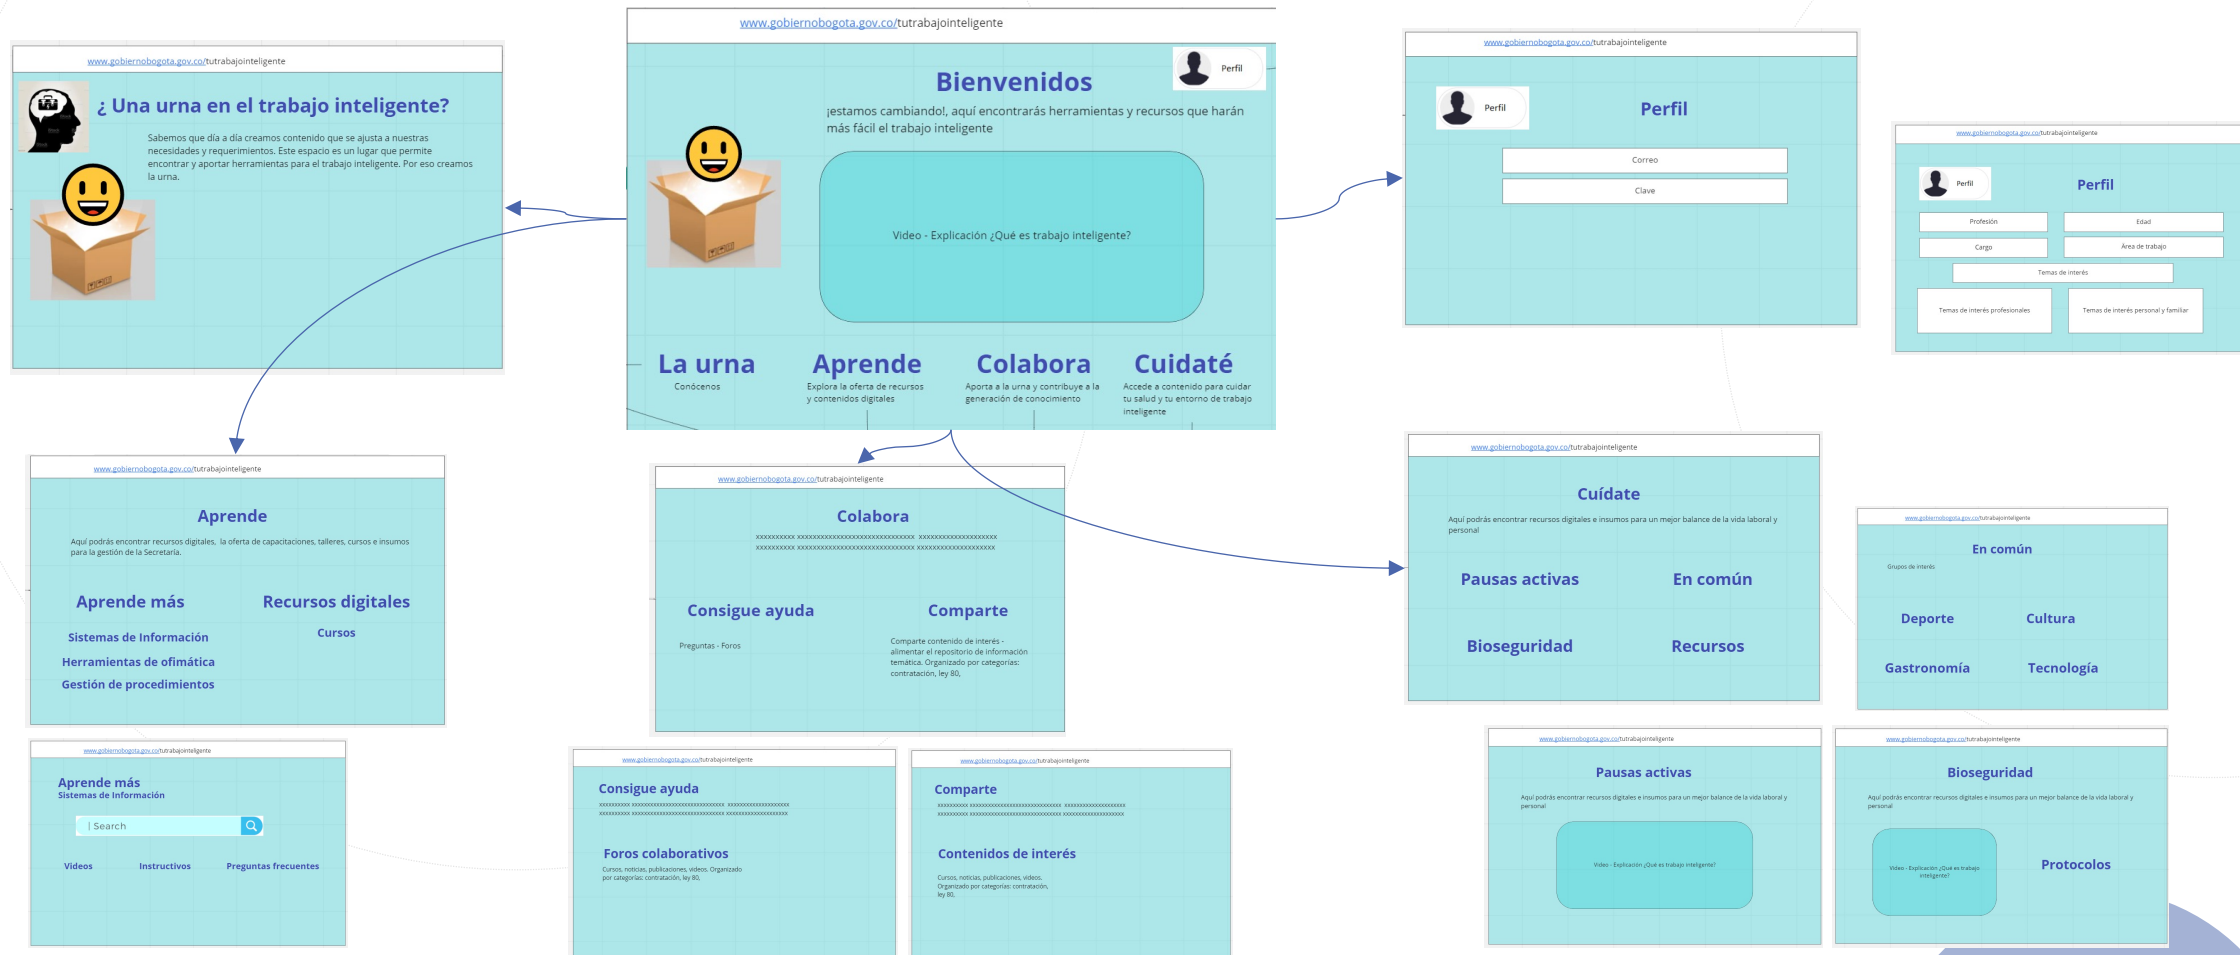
www.gobiernobogota.gov.co/tutrabajointeligente

Perfil

Bienvenidos

¡estamos cambiando!, aquí encontrarás herramientas y recursos que harán más fácil el trabajo inteligente

Video - Explicación ¿Qué es trabajo inteligente?

La urna
Conócenos

Aprende
Explora la oferta de recursos y contenidos digitales

Colabora
Aporta a la urna y contribuye a la generación de conocimiento

Cuidaté
Accede a contenido para cuidar tu salud y tu entorno de trabajo inteligente

www.gobiernobogota.gov.co/tutrabajointeligente

¿ Una urna en el trabajo inteligente?

Sabemos que día a día creamos contenido que se ajusta a nuestras necesidades y requerimientos. Este espacio es un lugar que permite encontrar y aportar herramientas para el trabajo inteligente. Por eso creamos la urna.

www.gobiernobogota.gov.co/tutrabajointeligente

Perfil

Perfil

Correo

Clave

www.gobiernobogota.gov.co/tutrabajointeligente

Perfil

Perfil

Profesión | Edad
Cargo | Área de trabajo
Temas de interés
Temas de interés profesionales | Temas de interés personal y familiar

www.gobiernobogota.gov.co/tutrabajointeligente

Aprende

Aquí podrás encontrar recursos digitales, la oferta de capacitaciones, talleres, cursos e insumos para la gestión de la Secretaría.

Aprende más

Sistemas de Información

Herramientas de ofimática

Gestión de procedimientos

Recursos digitales

Cursos

www.gobiernobogota.gov.co/tutrabajointeligente

Colabora

xxxxxxxxxx xxxxxxxxxxxxxxxxxxxxxxxxxxxxxxxxx xxxxxxxxxxxxxxxxxxxx
xxxxxxxxxx xxxxxxxxxxxxxxxxxxxxxxxxxxxxxxxxx xxxxxxxxxxxxxxxxxxxx

Consigue ayuda

Preguntas - Foros

Comparte

Comparte contenido de interés - alimentar el repositorio de información temática. Organizado por categorías: contratación, ley 80,

www.gobiernobogota.gov.co/tutrabajointeligente

Cuídate

Aquí podrás encontrar recursos digitales e insumos para un mejor balance de la vida laboral y personal

Pausas activas

En común

Bioseguridad

Recursos

www.gobiernobogota.gov.co/tutrabajointeligente

En común

Grupos de interés

Deporte

Cultura

Gastronomía

Tecnología

www.gobiernobogota.gov.co/tutrabajointeligente

Aprende más
Sistemas de Información

Search

Videos

Instructivos

Preguntas frecuentes

www.gobiernobogota.gov.co/tutrabajointeligente

Consigue ayuda

xxxxxxxxxx xxxxxxxxxxxxxxxxxxxxxxxxxxxxxxxxx xxxxxxxxxxxxxxxxxxxx
xxxxxxxxxx xxxxxxxxxxxxxxxxxxxxxxxxxxxxxxxxx xxxxxxxxxxxxxxxxxxxx

Foros colaborativos

Cursos, noticias, publicaciones, videos. Organizado por categorías: contratación, ley 80,

www.gobiernobogota.gov.co/tutrabajointeligente

Comparte

xxxxxxxxxx xxxxxxxxxxxxxxxxxxxxxxxxxxxxxxxxx xxxxxxxxxxxxxxxxxxxx
xxxxxxxxxx xxxxxxxxxxxxxxxxxxxxxxxxxxxxxxxxx xxxxxxxxxxxxxxxxxxxx

Contenidos de interés

Cursos, noticias, publicaciones, videos. Organizado por categorías: contratación, ley 80,

www.gobiernobogota.gov.co/tutrabajointeligente

Pausas activas

Aquí podrás encontrar recursos digitales e insumos para un mejor balance de la vida laboral y personal

Video - Explicación ¿Qué es trabajo inteligente?

www.gobiernobogota.gov.co/tutrabajointeligente

Bioseguridad

Aquí podrás encontrar recursos digitales e insumos para un mejor balance de la vida laboral y personal

Video - Explicación ¿Qué es trabajo inteligente?

Protocolos